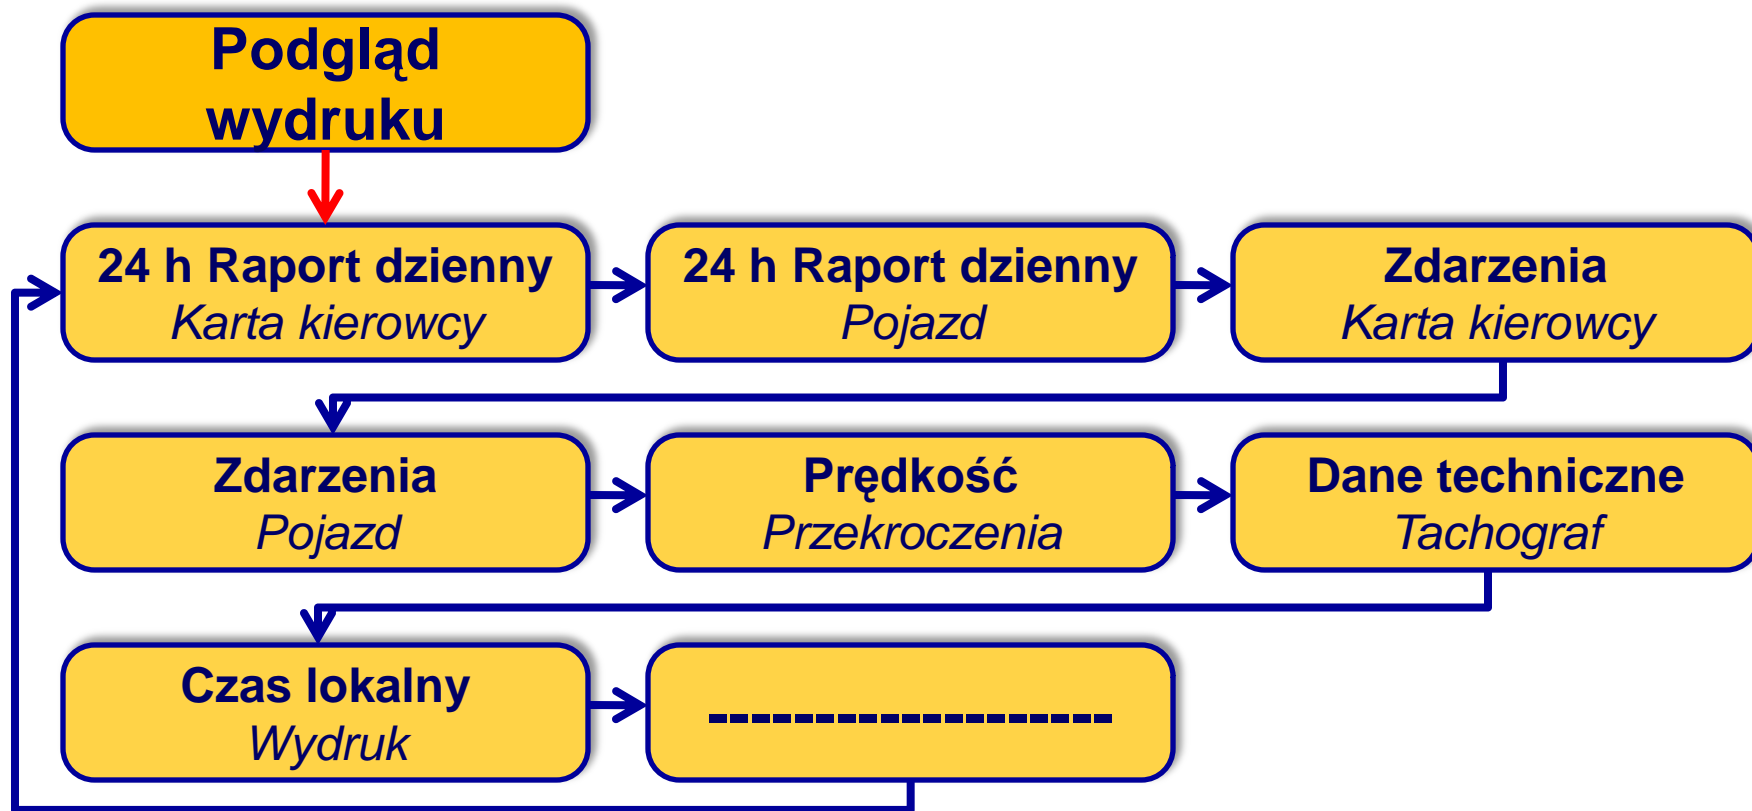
Podgląd wydruku

24 h Raport dzienny
Karta kierowcy

24 h Raport dzienny
Pojazd

Zdarzenia
Karta kierowcy

Zdarzenia
Pojazd

Prędkość
Przekroczenia

Dane techniczne
Tachograf

Czas lokalny
Wydruk

--------------------